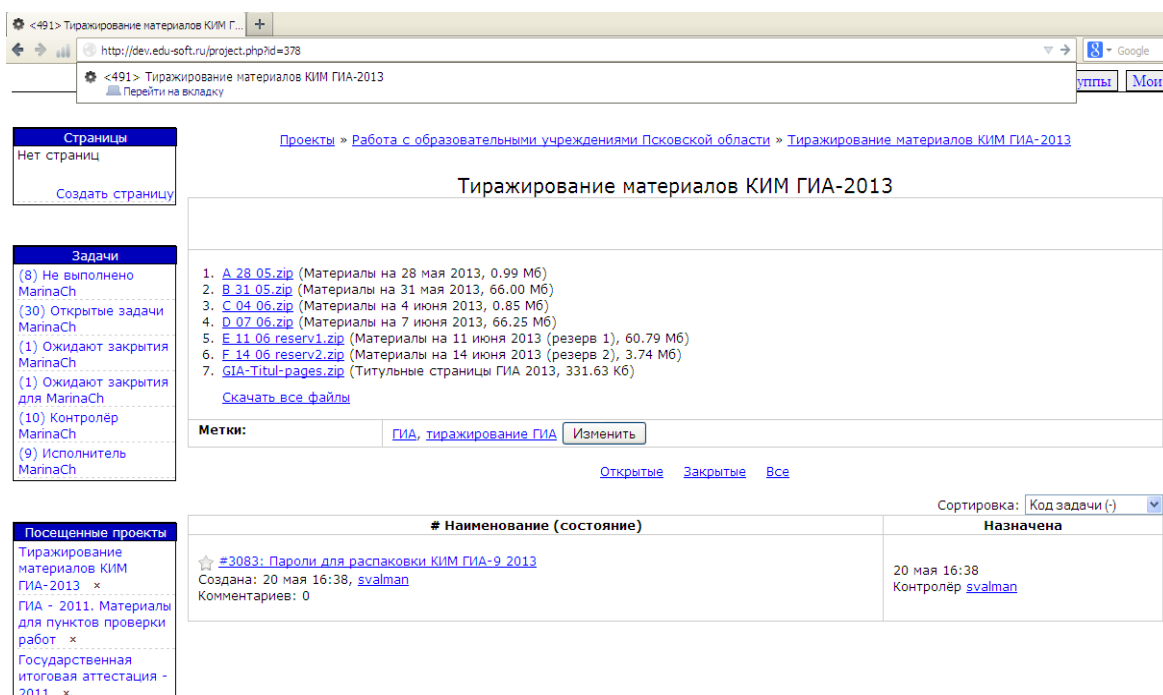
<491> Тиражирование материалов КИМ Г... +

http://dev.edu-soft.ru/project.php?id=378

Google

<491> Тиражирование материалов КИМ ГИА-2013
Перейти на вкладку

уппы Мои

Страницы
Нет страниц

Создать страницу

Задачи
(8) Не выполнено MarinaCh
(30) Открытые задачи MarinaCh
(1) Ожидают закрытия MarinaCh
(1) Ожидают закрытия для MarinaCh
(10) Контролёр MarinaCh
(9) Исполнитель MarinaCh

Посещенные проекты
Тиражирование материалов КИМ ГИА-2013 ×
ГИА - 2011. Материалы для пунктов проверки работ ×
Государственная итоговая аттестация - 2011 ×

Проекты » Работа с образовательными учреждениями Псковской области » Тиражирование материалов КИМ ГИА-2013

Тиражирование материалов КИМ ГИА-2013

1. A 28 05.zip (Материалы на 28 мая 2013, 0.99 Мб)
2. B 31 05.zip (Материалы на 31 мая 2013, 66.00 Мб)
3. C 04 06.zip (Материалы на 4 июня 2013, 0.85 Мб)
4. D 07 06.zip (Материалы на 7 июня 2013, 66.25 Мб)
5. E 11 06 reserv1.zip (Материалы на 11 июня 2013 (резерв 1), 60.79 Мб)
6. F 14 06 reserv2.zip (Материалы на 14 июня 2013 (резерв 2), 3.74 Мб)
7. GIA-Titul-pages.zip (Титульные страницы ГИА 2013, 331.63 Кб)

Скачать все файлы

Метки: ГИА, тиражирование ГИА Изменить

Открытые Закрытые Все

Сортировка: Код задачи (-)

| # Наименование (состояние) | Назначена |
|---|---|
| #3083: Пароли для распаковки КИМ ГИА-9 2013 Создана: 20 мая 16:38, svalman Комментариев: 0 | 20 мая 16:38 Контролёр svalman |